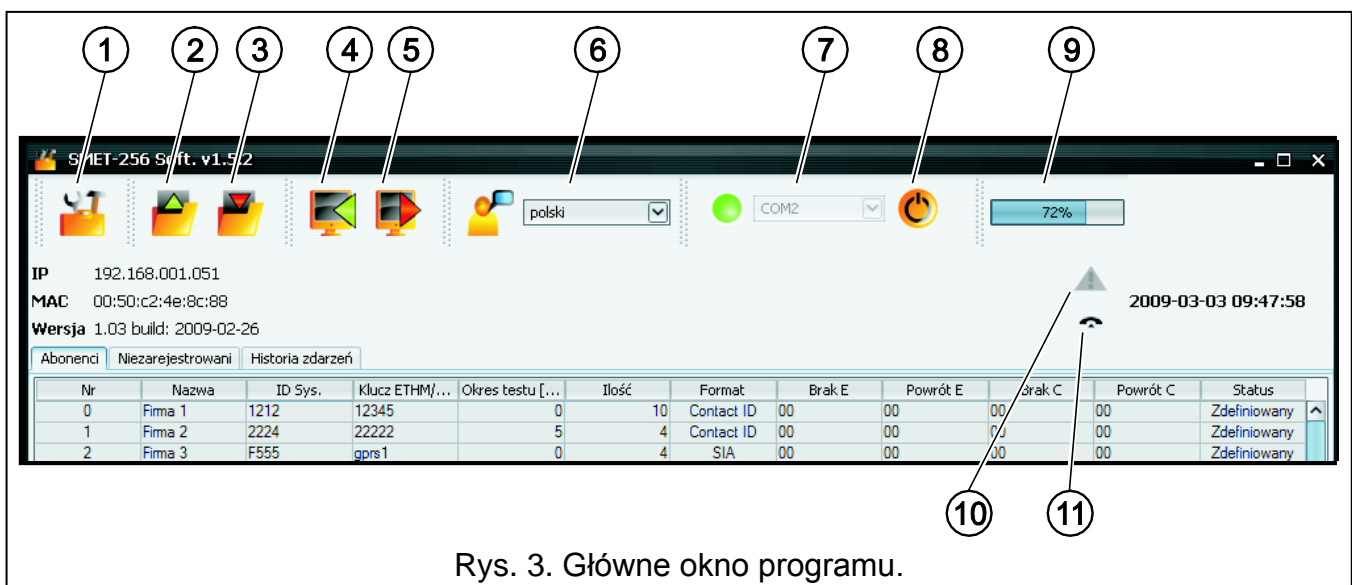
1 2 3 4 5 6 7 8 9

SMET-256 Soft. v1.5.2

polski

COM2

72%

IP 192.168.001.051
MAC 00:50:c2:4e:8c:88
Wersja 1.03 build: 2009-02-26

2009-03-03 09:47:58

Abonenci | Niezarejestrowani | Historia zdarzeń

| Nr | Nazwa | ID Sys. | Klucz ETHM/... | Okres testu [... | Ilość | Format | Brak E | Powrót E | Brak C | Powrót C | Status |
|---|---|---|---|---|---|---|---|---|---|---|---|
| 0 | Firma 1 | 1212 | 12345 | 0 | 10 | Contact ID | 00 | 00 | 00 | 00 | Zdefiniowany |
| 1 | Firma 2 | 2224 | 22222 | 5 | 4 | Contact ID | 00 | 00 | 00 | 00 | Zdefiniowany |
| 2 | Firma 3 | F555 | gprs1 | 0 | 4 | SIA | 00 | 00 | 00 | 00 | Zdefiniowany |

10 11

Rys. 3. Główne okno programu.